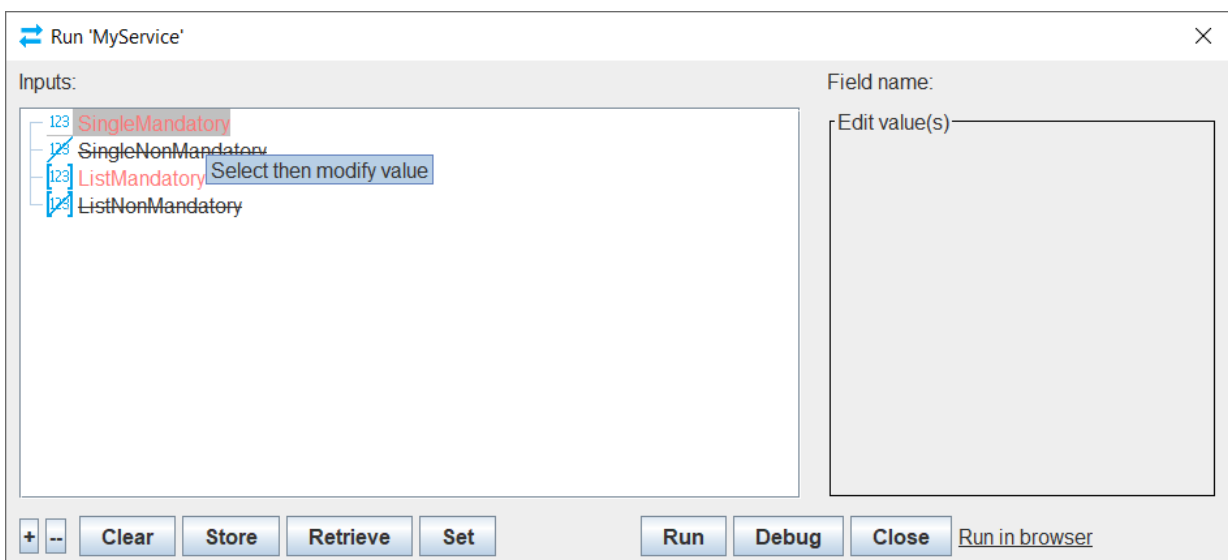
Run 'MyService'

Inputs:

123 SingleMandatory
123 SingleNonMandatory
[123] ListMandatory
[123] ListNonMandatory

Select then modify value

Field name:

Edit value(s)

+ -- Clear Store Retrieve Set

Run Debug Close Run in browser